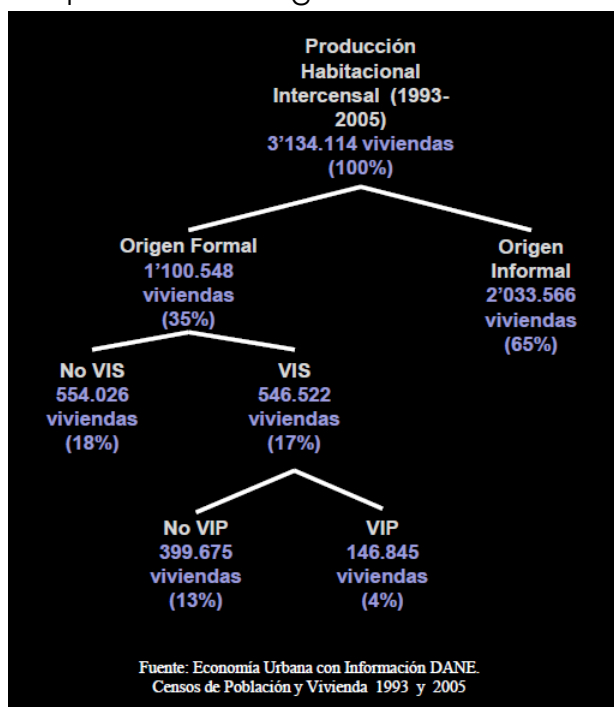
Producción Habitacional Intercensal (1993-2005)
3'134.114 viviendas
(100%)

Origen Formal
1'100.548 viviendas
(35%)

Origen Informal
2'033.566 viviendas
(65%)

No VIS
554.026 viviendas
(18%)

VIS
546.522 viviendas
(17%)

No VIP
399.675 viviendas
(13%)

VIP
146.845 viviendas
(4%)

Fuente: Economía Urbana con Información DANE.
Censos de Población y Vivienda 1993 y 2005